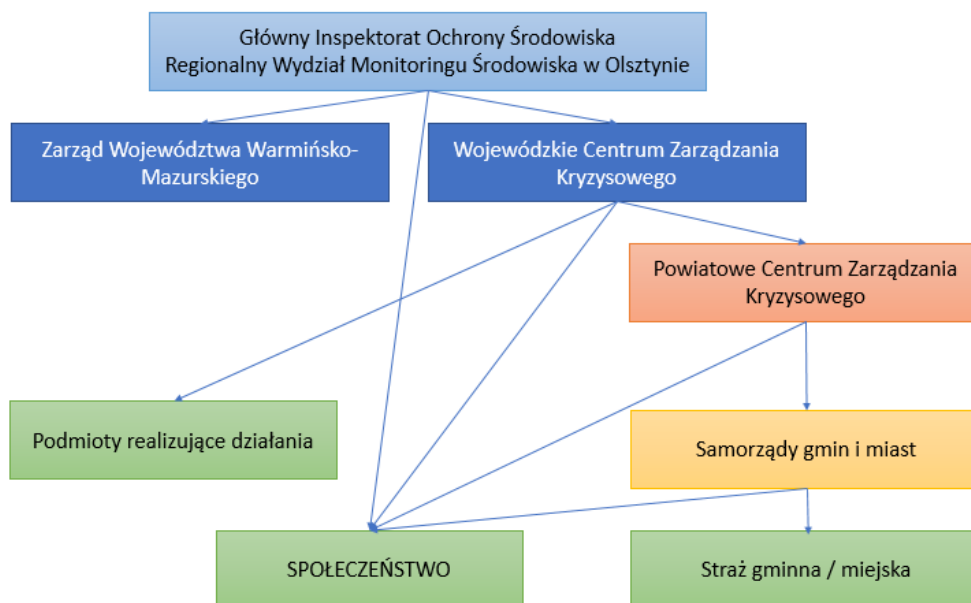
Główny Inspektorat Ochrony Środowiska
Regionalny Wydział Monitoringu Środowiska w Olsztynie

Zarząd Województwa Warmińsko-Mazurskiego

Wojewódzkie Centrum Zarządzania Kryzysowego

Powiatowe Centrum Zarządzania Kryzysowego

Podmioty realizujące działania

Samorządy gmin i miast

SPOŁECZEŃSTWO

Straż gminna / miejska